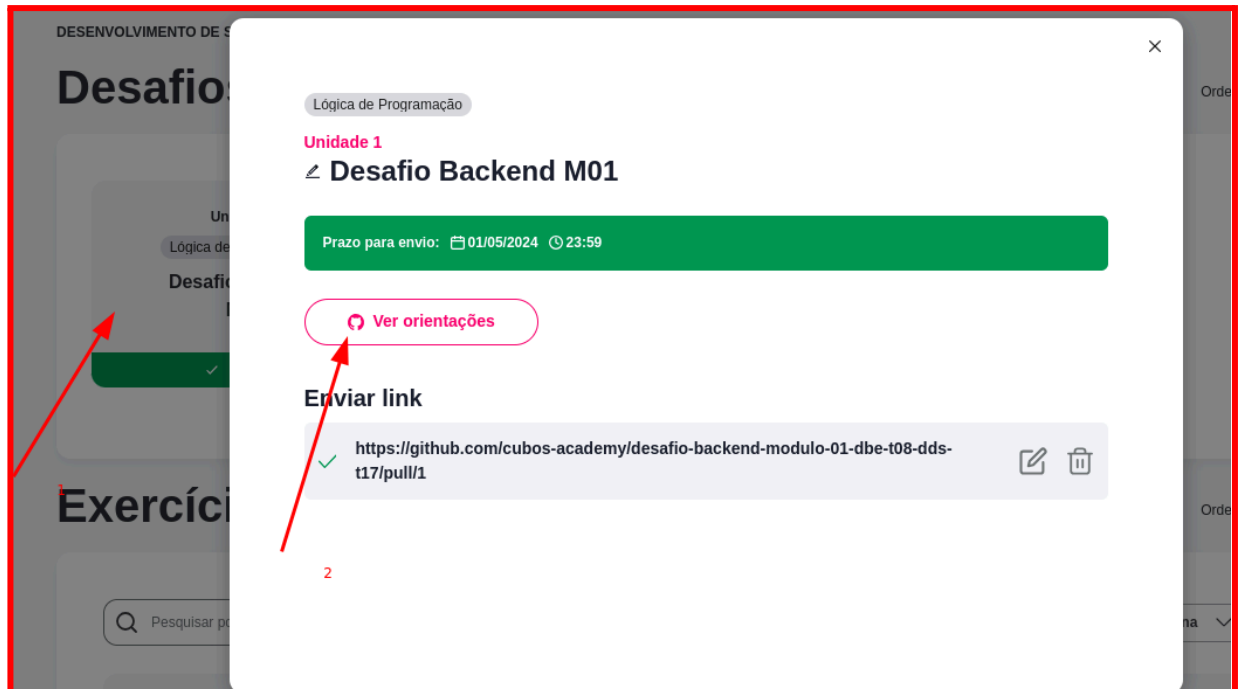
DESENVOLVIMENTO DE S

Desafios

Orde

Un

Lógica de

Desafio

1

Exercíci

Orde

Pesquisar p

na

Lógica de Programação

Unidade 1

Desafio Backend M01

Prazo para envio: 01/05/2024 23:59

Ver orientações

Enviar link

https://github.com/cubos-academy/desafio-backend-modulo-01-dbe-t08-dds-t17/pull/1

2